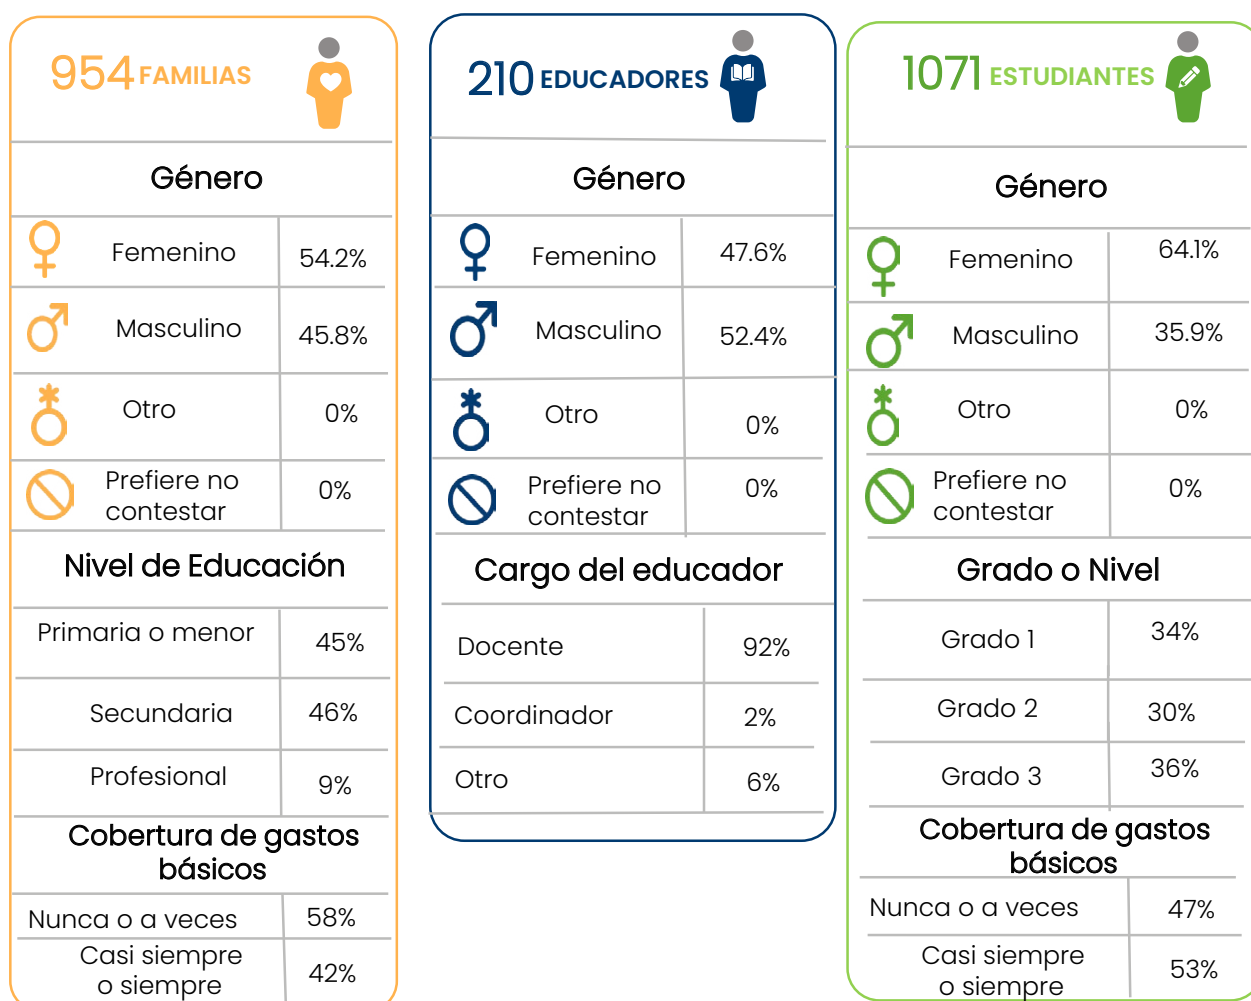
954 FAMILIAS

Género

| | |
|---|---|
| ♀ Femenino | 54.2% |
| ♂ Masculino | 45.8% |
| Otro | 0% |
| Prefiere no contestar | 0% |

Nivel de Educación

| | |
|---|---|
| Primaria o menor | 45% |
| Secundaria | 46% |
| Profesional | 9% |

Cobertura de gastos básicos

| | |
|---|---|
| Nunca o a veces | 58% |
| Casi siempre o siempre | 42% |

210 EDUCADORES

Género

| | |
|---|---|
| ♀ Femenino | 47.6% |
| ♂ Masculino | 52.4% |
| Otro | 0% |
| Prefiere no contestar | 0% |

Cargo del educador

| | |
|---|---|
| Docente | 92% |
| Coordinador | 2% |
| Otro | 6% |

1071 ESTUDIANTES

Género

| | |
|---|---|
| ♀ Femenino | 64.1% |
| ♂ Masculino | 35.9% |
| Otro | 0% |
| Prefiere no contestar | 0% |

Grado o Nivel

| | |
|---|---|
| Grado 1 | 34% |
| Grado 2 | 30% |
| Grado 3 | 36% |

Cobertura de gastos básicos

| | |
|---|---|
| Nunca o a veces | 47% |
| Casi siempre o siempre | 53% |